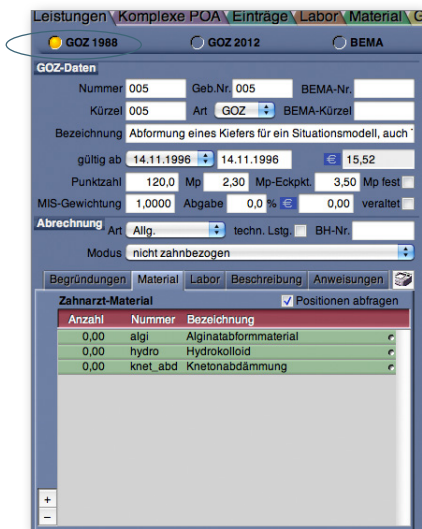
Leistungen | Komplexe POA | Einträge | Labor | Material | G

GOZ 1988 | GOZ 2012 | BEMA

GOZ-Daten

Nummer 005 Geb.Nr. 005 BEMA-Nr.

Kürzel 005 Art GOZ BEMA-Kürzel

Bezeichnung Abformung eines Kiefers für ein Situationsmodell, auch

gültig ab 14.11.1996 14.11.1996 € 15,52

Punktzahl 120,0 Mp 2,30 Mp-Eckpkt. 3,50 Mp fest

MIS-Gewichtung 1,0000 Abgabe 0,0 % € 0,00 veraltet

Abrechnung

Art Allg. techn. Lstg. BH-Nr.

Modus nicht zahnbezogen

Begründungen | Material | Labor | Beschreibung | Anweisungen

Zahnarzt-Material ✓ Positionen abfragen

| Anzahl | Nummer | Bezeichnung |
|---|---|---|
| 0,00 | algi | Alginatabformmaterial |
| 0,00 | hydro | Hydrokolloid |
| 0,00 | knet_abd | Knetonabdämmung |

+
–